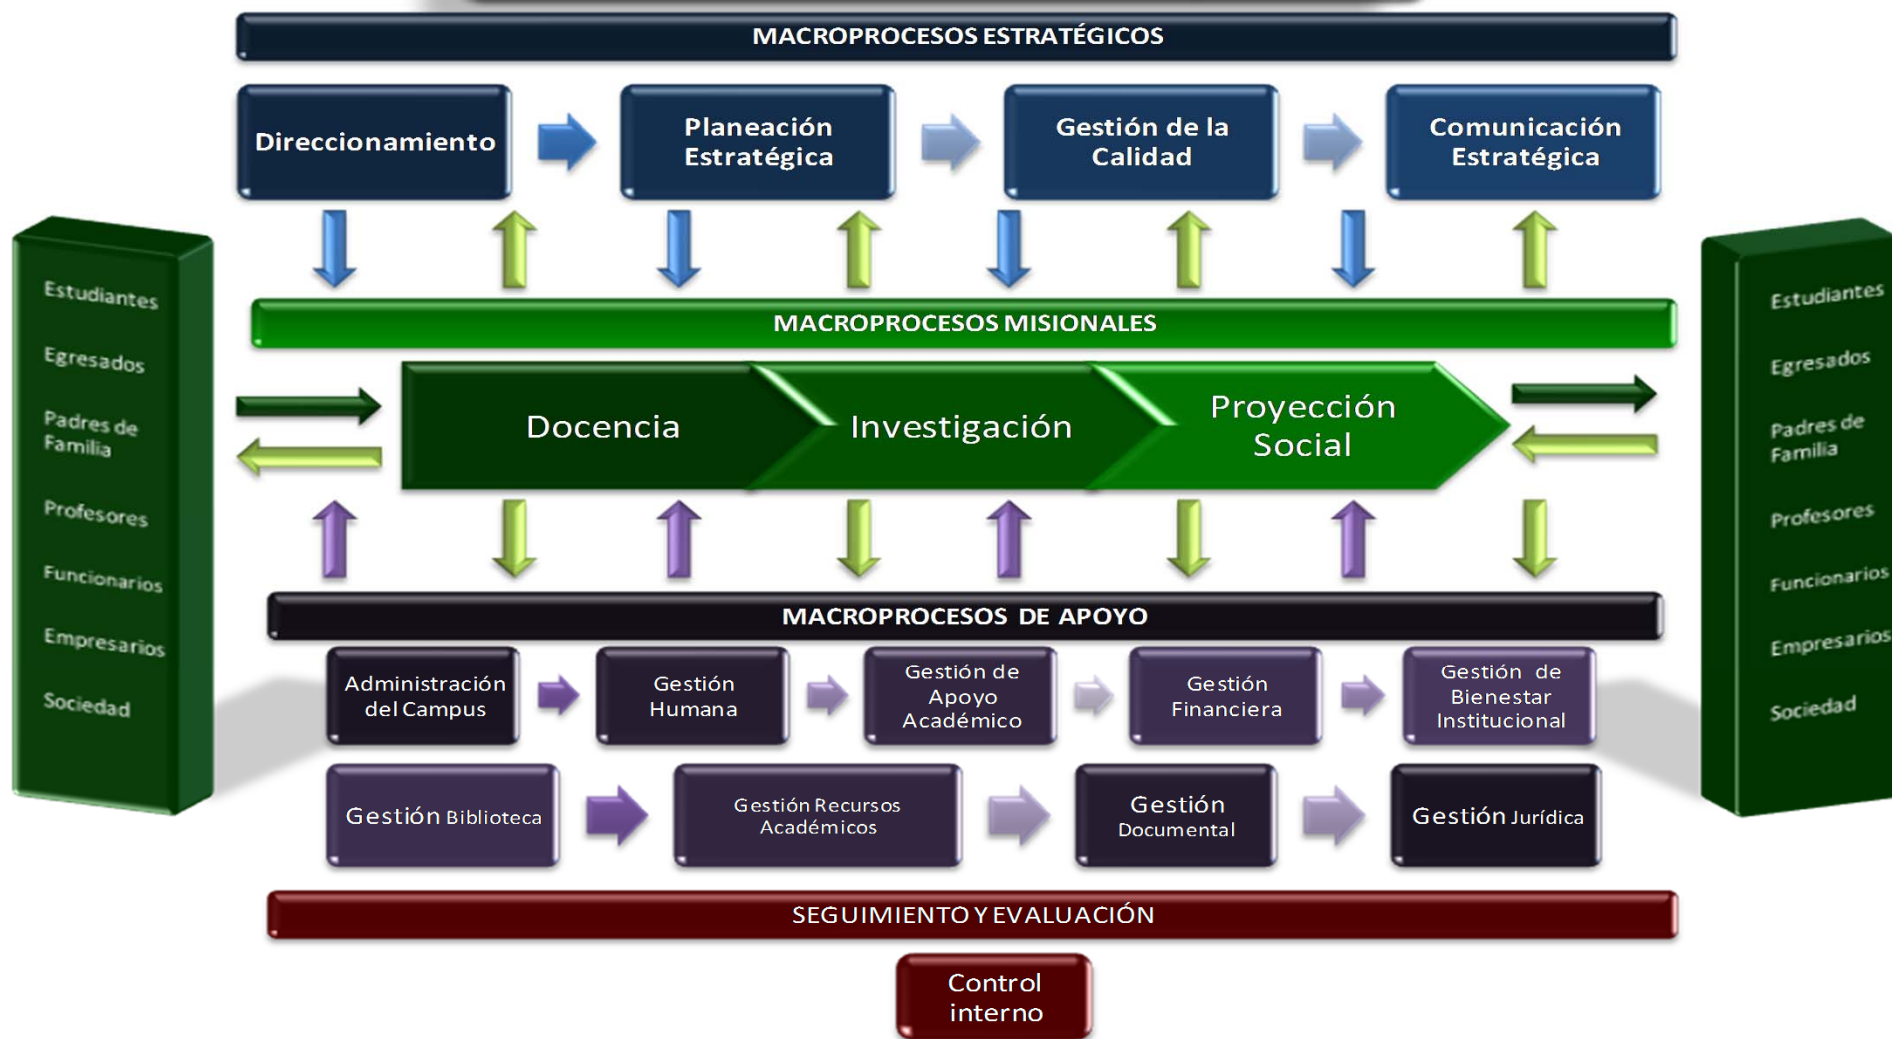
MACROPROCESOS ESTRATÉGICOS

Direccionamiento

Planeación Estratégica

Gestión de la Calidad

Comunicación Estratégica

Estudiantes
Egresados
Padres de Familia
Profesores
Funcionarios
Empresarios
Sociedad

MACROPROCESOS MISIONALES

Docencia

Investigación

Proyección Social

Estudiantes
Egresados
Padres de Familia
Profesores
Funcionarios
Empresarios
Sociedad

MACROPROCESOS DE APOYO

Administración del Campus

Gestión Humana

Gestión de Apoyo Académico

Gestión Financiera

Gestión de Bienestar Institucional

Gestión Biblioteca

Gestión Recursos Académicos

Gestión Documental

Gestión Jurídica

SEGUIMIENTO Y EVALUACIÓN

Control interno